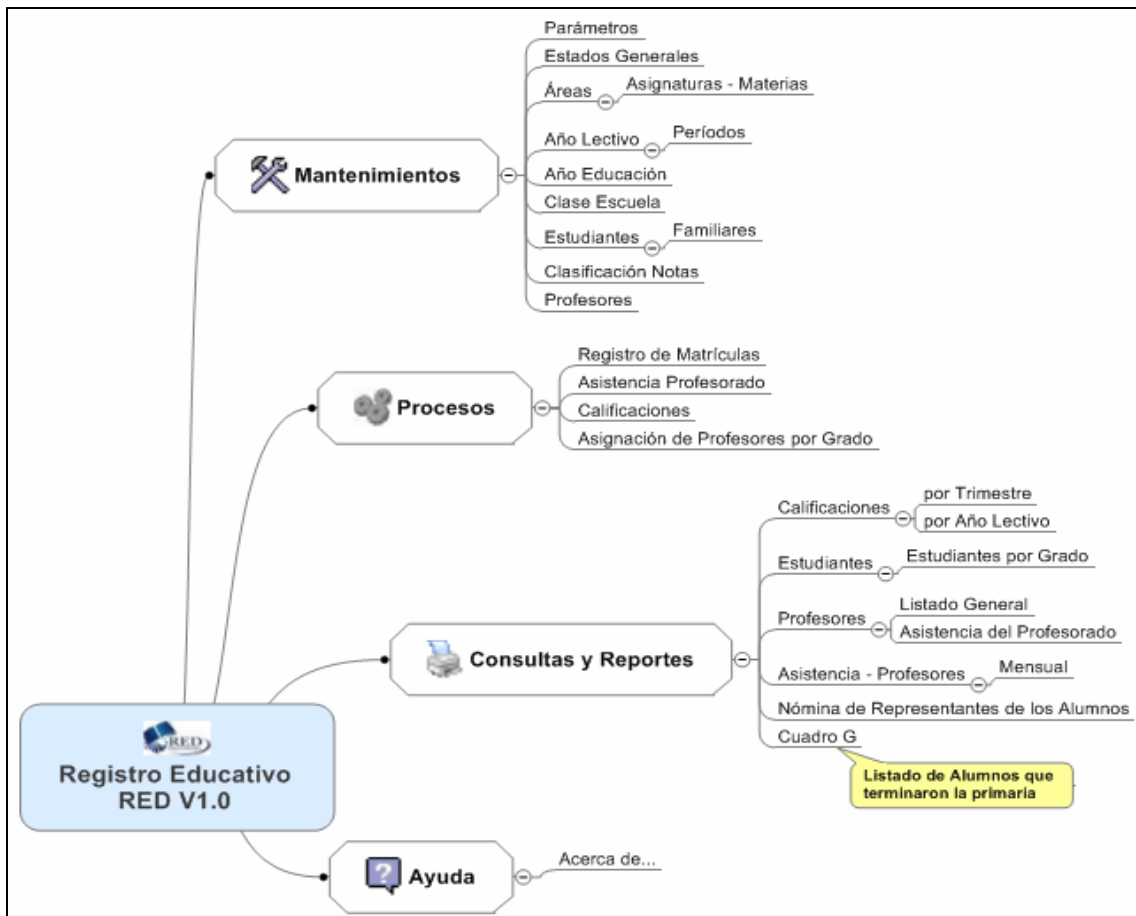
Mantenimientos

Parámetros
Estados Generales
Áreas
Asignaturas - Materias
Año Lectivo
Períodos
Año Educación
Clase Escuela
Estudiantes
Familiares
Clasificación Notas
Profesores

Procesos

Registro de Matrículas
Asistencia Profesorado
Calificaciones
Asignación de Profesores por Grado

Consultas y Reportes

Calificaciones
por Trimestre
por Año Lectivo
Estudiantes
Estudiantes por Grado
Profesores
Listado General
Asistencia del Profesorado
Asistencia - Profesores
Mensual
Nómina de Representantes de los Alumnos
Cuadro G
Listado de Alumnos que terminaron la primaria

RED
Registro Educativo RED V1.0

Ayuda

Acerca de...